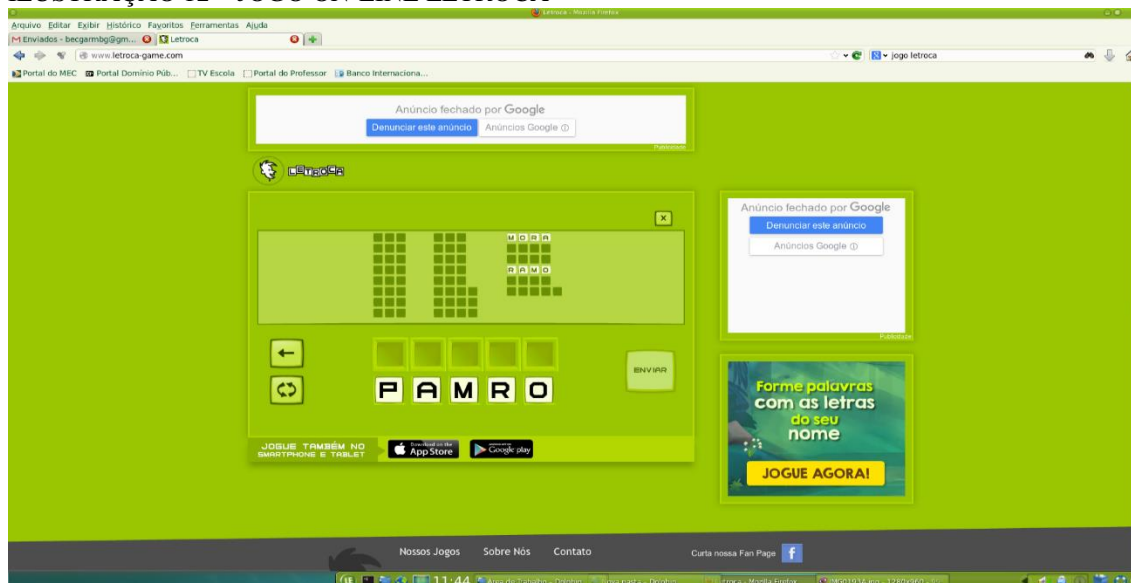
ILUSTRAÇÃO 11 - JOGO ON LINE LETROCA

Letroca - Mozilla Firefox

Arquivo Editar Exibir Histórico Favoritos Ferramentas Ajuda

Enviados - becgarmbg@gm... Letroca

www.letroca-game.com

jogo letroca

Portal do MEC Portal Domínio Púb... TV Escola Portal do Professor Banco Internaciona...

Anúncio fechado por Google
Denunciar este anúncio Anúncios Google

Publicidade

LETROCA

MORA

RAMO

ENVIAR

P A M R O

JOGUE TAMBÉM NO SMARTPHONE E TABLET

App Store

Google play

Anúncio fechado por Google
Denunciar este anúncio
Anúncios Google

Publicidade

Forme palavras com as letras do seu nome

JOGUE AGORA!

Nossos Jogos Sobre Nós Contato

Curta nossa Fan Page

11:44 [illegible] Letroca - Mozilla Firefox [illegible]